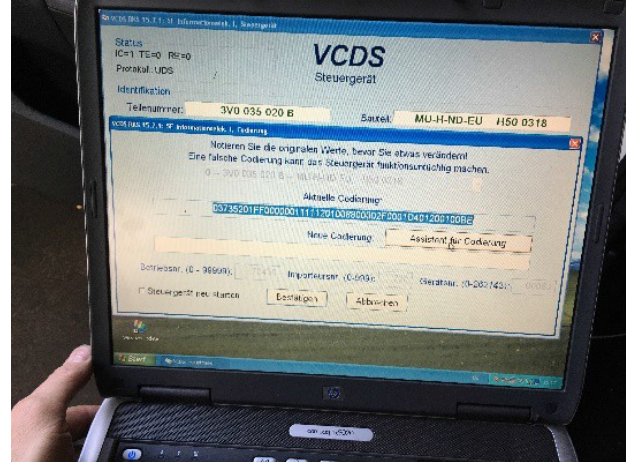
VCDS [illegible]

Status
IC=1 TE=0 RE=0
Protokoll: UDS

VCDS
Steuergerät

Identifikation
Teilenummer: 3V0 035 020 B
Bauteil: MU-H-ND-EU H50 0318

VCDS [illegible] Codierung

Notieren Sie die originalen Werte, bevor Sie etwas verändern!
Eine falsche Codierung kann das Steuergerät funktionsunfähig machen.

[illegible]

Aktuelle Codierung:
03735201FF0003001117120100890002F0001D401200100BE

Neue Codierung:
Assistent für Codierung

Betriebsnr. (0 - 99999): Importeursnr. (0-999): Gerätenr. (0-262143):

Steuergerät neu starten
Bestätigen
Abbrechen

Start